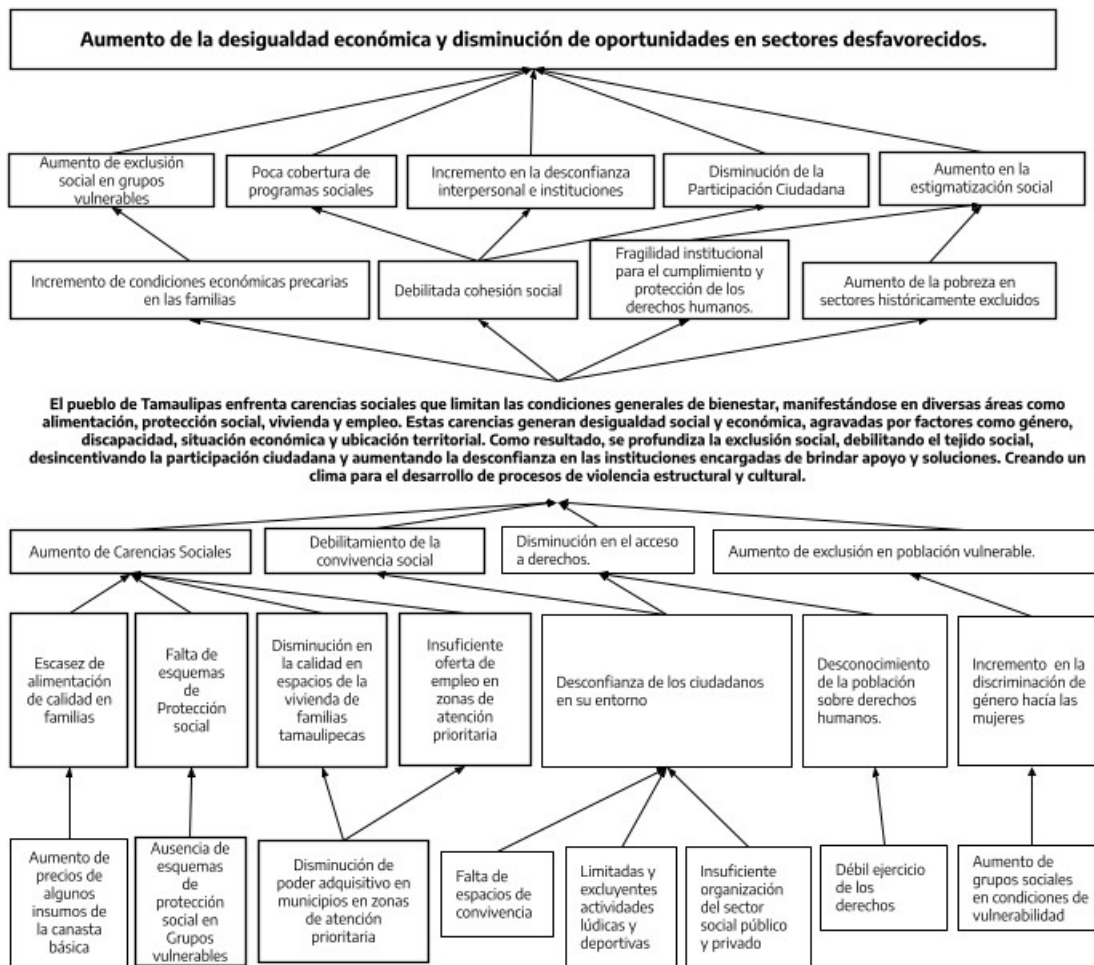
Aumento de la desigualdad económica y disminución de oportunidades en sectores desfavorecidos.

Aumento de exclusión social en grupos vulnerables

Poca cobertura de programas sociales

Incremento en la desconfianza interpersonal e instituciones

Disminución de la Participación Ciudadana

Aumento en la estigmatización social

Incremento de condiciones económicas precarias en las familias

Debilitada cohesión social

Fragilidad institucional para el cumplimiento y protección de los derechos humanos.

Aumento de la pobreza en sectores históricamente excluidos

El pueblo de Tamaulipas enfrenta carencias sociales que limitan las condiciones generales de bienestar, manifestándose en diversas áreas como alimentación, protección social, vivienda y empleo. Estas carencias generan desigualdad social y económica, agravadas por factores como género, discapacidad, situación económica y ubicación territorial. Como resultado, se profundiza la exclusión social, debilitando el tejido social, desincentivando la participación ciudadana y aumentando la desconfianza en las instituciones encargadas de brindar apoyo y soluciones. Creando un clima para el desarrollo de procesos de violencia estructural y cultural.

Aumento de Carencias Sociales

Debilitamiento de la convivencia social

Disminución en el acceso a derechos.

Aumento de exclusión en población vulnerable.

Escasez de alimentación de calidad en familias

Falta de esquemas de Protección social

Disminución en la calidad en espacios de la vivienda de familias tamaulipecas

Insuficiente oferta de empleo en zonas de atención prioritaria

Desconfianza de los ciudadanos en su entorno

Desconocimiento de la población sobre derechos humanos.

Incremento en la discriminación de género hacía las mujeres

Aumento de precios de algunos insumos de la canasta básica

Ausencia de esquemas de protección social en Grupos vulnerables

Disminución de poder adquisitivo en municipios en zonas de atención prioritaria

Falta de espacios de convivencia

Limitadas y excluyentes actividades lúdicas y deportivas

Insuficiente organización del sector social público y privado

Débil ejercicio de los derechos

Aumento de grupos sociales en condiciones de vulnerabilidad